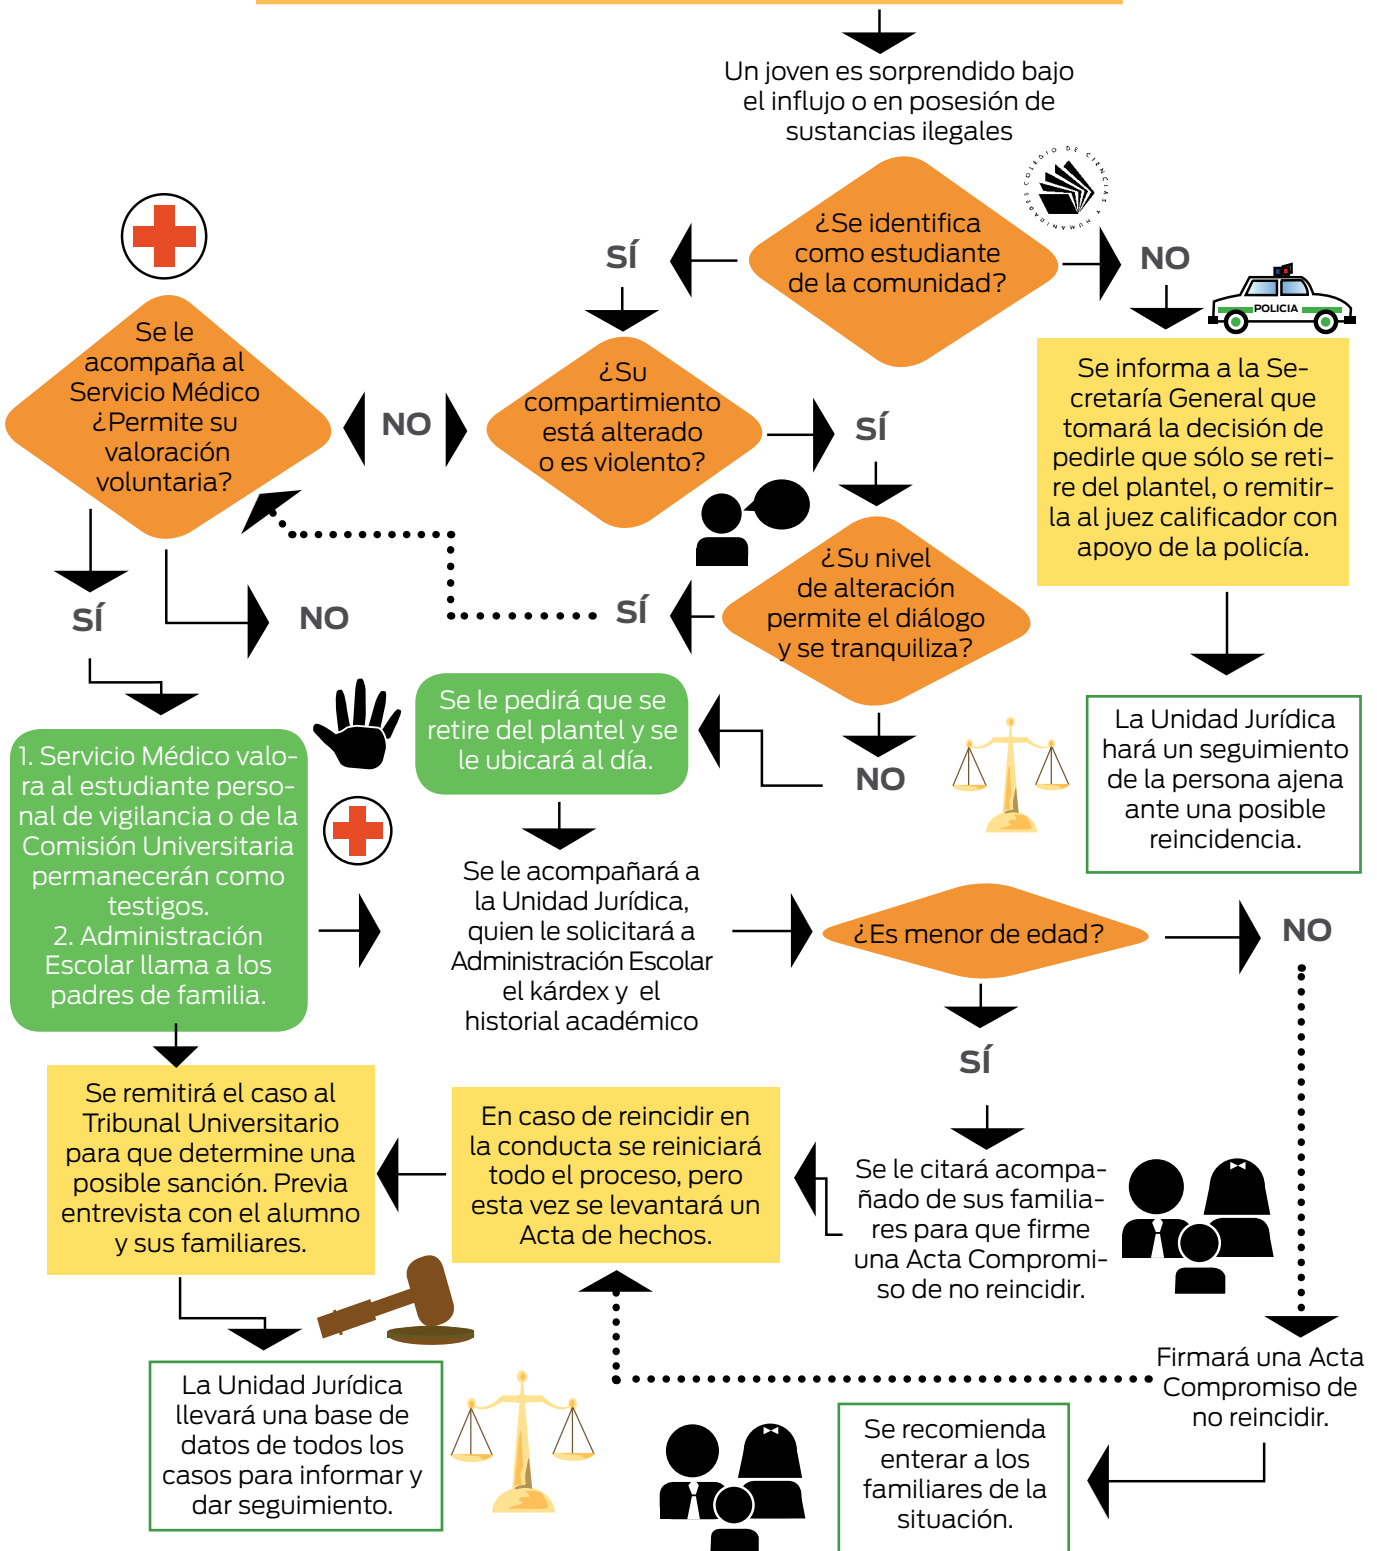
Un joven es sorprendido bajo el influjo o en posesión de sustancias ilegales

COLEGIO DE CIENCIAS Y HUMANIDADES

¿Se identifica como estudiante de la comunidad?

SÍ

NO

POLICIA

Se informa a la Secretaría General que tomará la decisión de pedirle que sólo se retire del plantel, o remitirla al juez calificador con apoyo de la policía.

¿Su compartimiento está alterado o es violento?

NO

SÍ

Se le acompaña al Servicio Médico ¿Permite su valoración voluntaria?

¿Su nivel de alteración permite el diálogo y se tranquiliza?

SÍ

SÍ

NO

NO

La Unidad Jurídica hará un seguimiento de la persona ajena ante una posible reincidencia.

Se le pedirá que se retire del plantel y se le ubicará al día.

1. Servicio Médico valorará al estudiante personal de vigilancia o de la Comisión Universitaria permanecerán como testigos.
2. Administración Escolar llama a los padres de familia.

Se le acompañará a la Unidad Jurídica, quien le solicitará a Administración Escolar el kárdex y el historial académico

¿Es menor de edad?

NO

SÍ

Se remitirá el caso al Tribunal Universitario para que determine una posible sanción. Previa entrevista con el alumno y sus familiares.

En caso de reincidir en la conducta se reiniciará todo el proceso, pero esta vez se levantará un Acta de hechos.

Se le citará acompañado de sus familiares para que firme una Acta Compromiso de no reincidir.

Firmará una Acta Compromiso de no reincidir.

La Unidad Jurídica llevará una base de datos de todos los casos para informar y dar seguimiento.

Se recomienda enterar a los familiares de la situación.